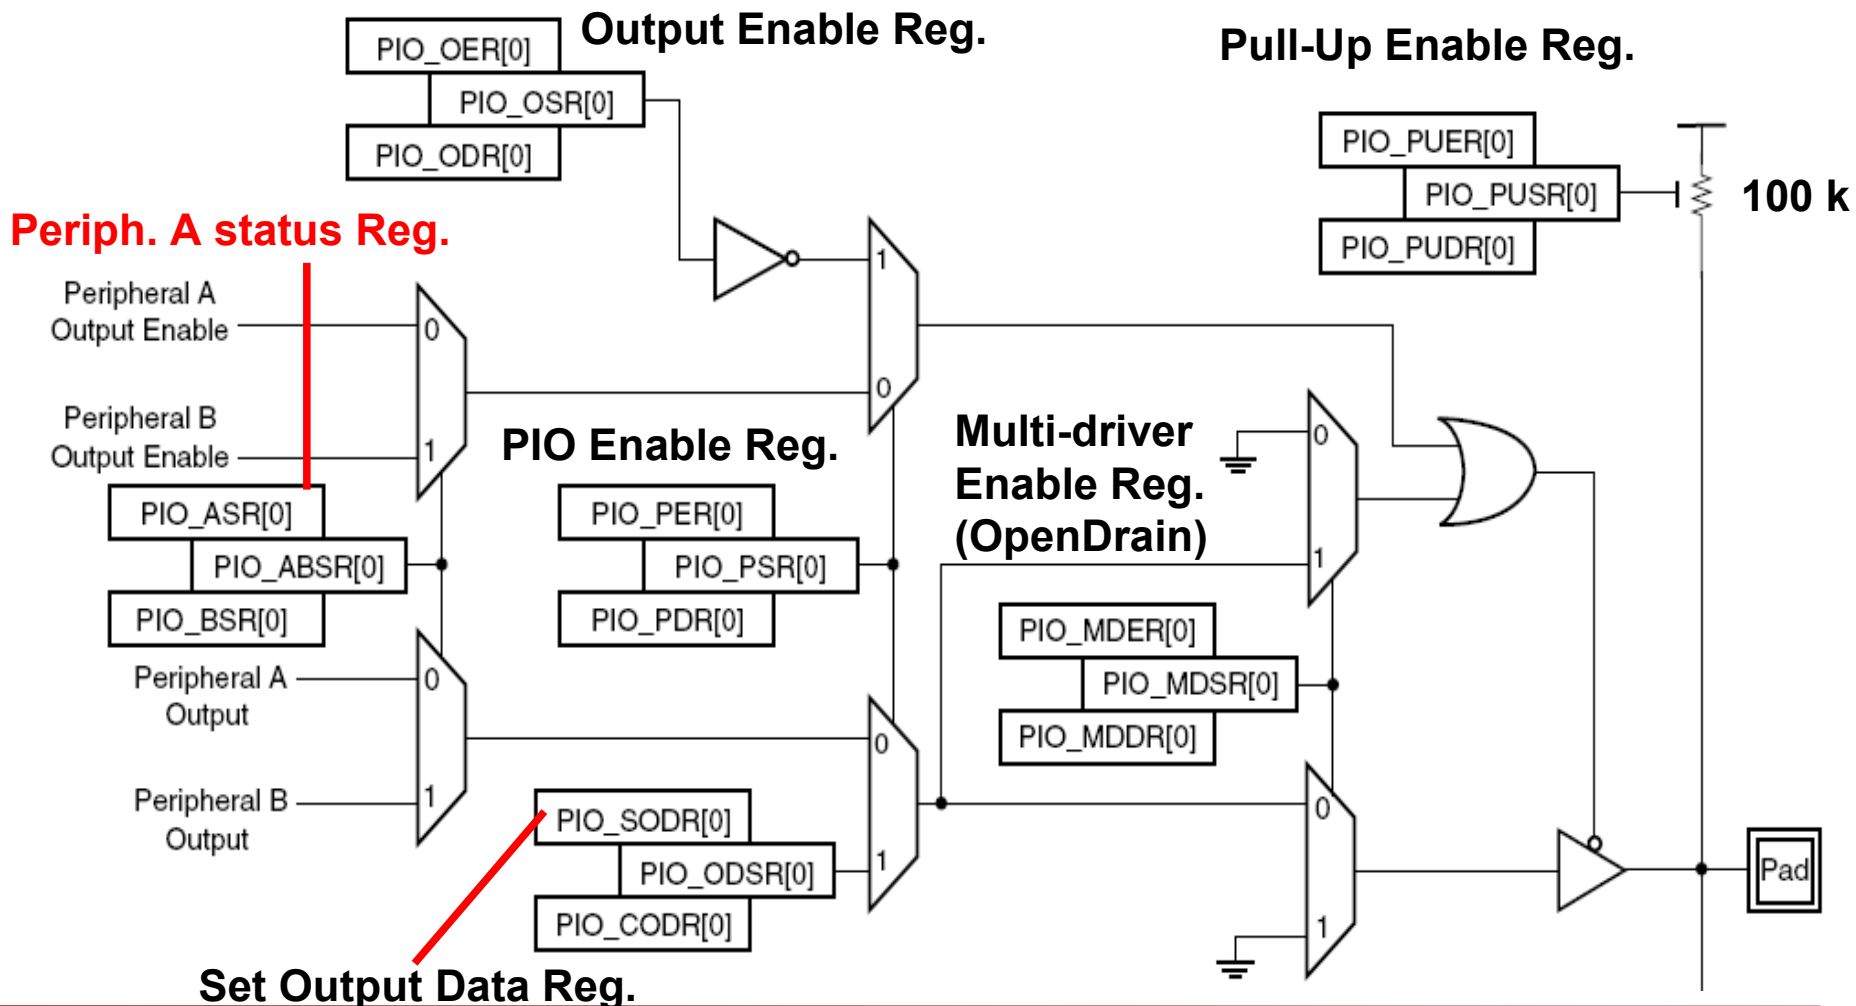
PIO_OER[0]
Output Enable Reg.
PIO_OSR[0]
PIO_ODR[0]

Pull-Up Enable Reg.
PIO_PUER[0]
PIO_PUSR[0]
PIO_PUDR[0]
100 k

Periph. A status Reg.

Peripheral A Output Enable
0
Peripheral B Output Enable
1

1
0

PIO Enable Reg.

Multi-driver Enable Reg. (OpenDrain)

0
1

PIO_ASR[0]
PIO_ABSR[0]
PIO_BSR[0]

PIO_PER[0]
PIO_PSR[0]
PIO_PDR[0]

PIO_MDER[0]
PIO_MDSR[0]
PIO_MDDR[0]

Peripheral A Output
0
Peripheral B Output
1

0
1

PIO_SODR[0]
PIO_ODSR[0]
PIO_CODR[0]

0
1

Pad

Set Output Data Reg.